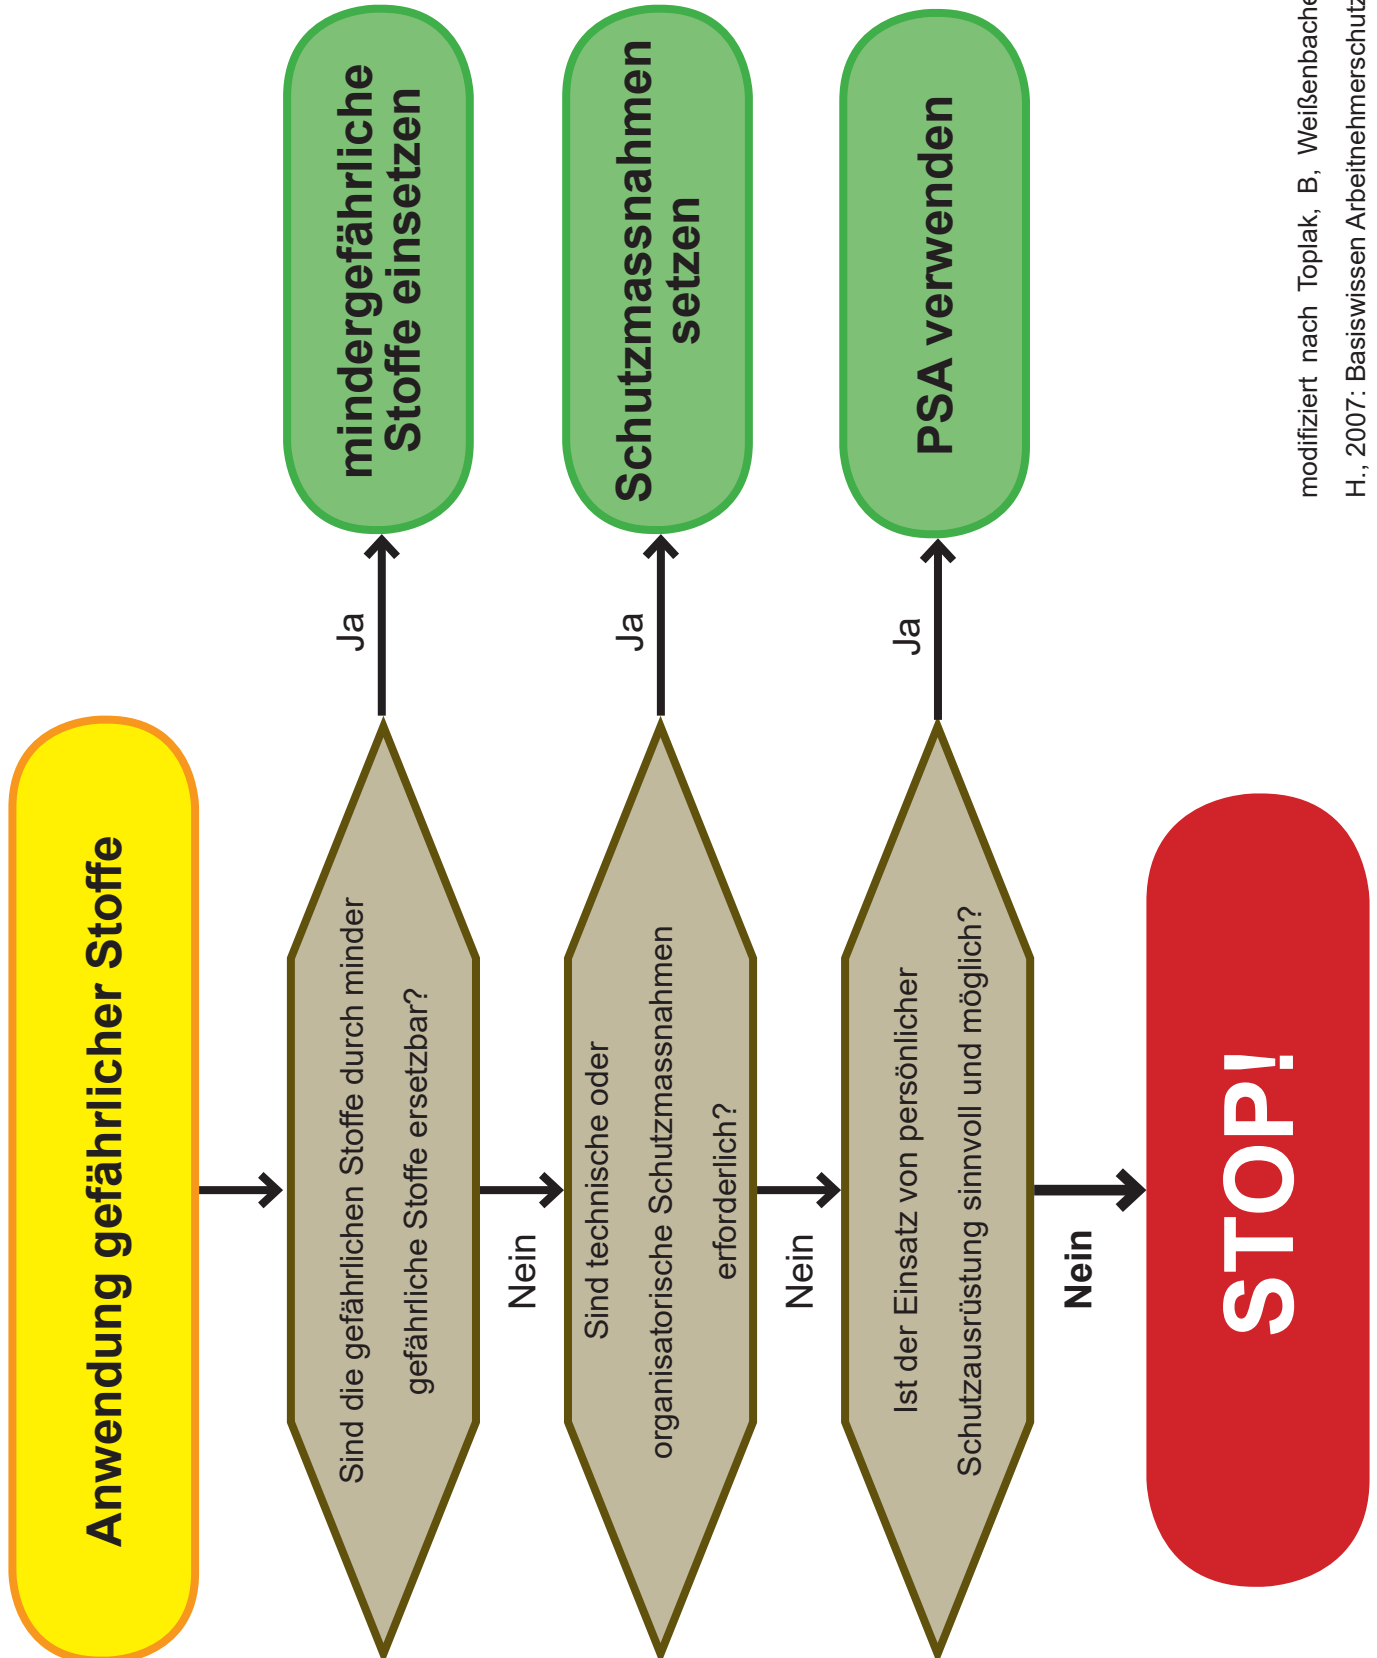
Anwendung gefährlicher Stoffe

Sind die gefährlichen Stoffe durch minder gefährliche Stoffe ersetzbar?

Ja

mindergefährliche Stoffe einsetzen

Nein

Sind technische oder organisatorische Schutzmassnahmen erforderlich?

Ja

Schutzmassnahmen setzen

Nein

Ist der Einsatz von persönlicher Schutzausrüstung sinnvoll und möglich?

Ja

PSA verwenden

Nein

STOP!

modifiziert nach Toplak, B, Weißenbache
H., 2007: Basiswissen Arbeitnehmerschutz